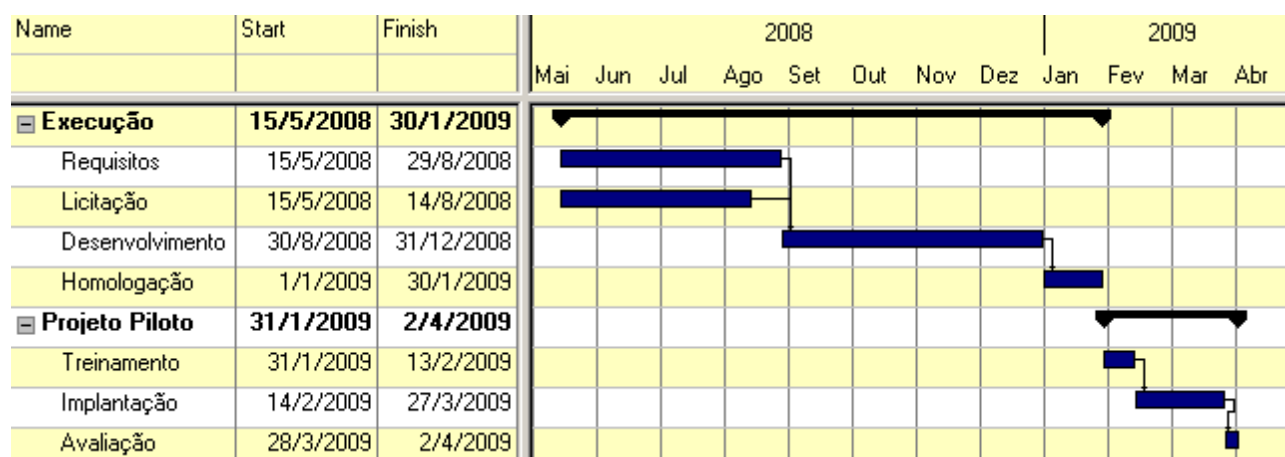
| Name | Start | Finish |
|---|---|---|
| ⊟ **Execução** | **15/5/2008** | **30/1/2009** |
| Requisitos | 15/5/2008 | 29/8/2008 |
| Licitação | 15/5/2008 | 14/8/2008 |
| Desenvolvimento | 30/8/2008 | 31/12/2008 |
| Homologação | 1/1/2009 | 30/1/2009 |
| ⊟ **Projeto Piloto** | **31/1/2009** | **2/4/2009** |
| Treinamento | 31/1/2009 | 13/2/2009 |
| Implantação | 14/2/2009 | 27/3/2009 |
| Avaliação | 28/3/2009 | 2/4/2009 |

2008 2009
Mai Jun Jul Ago Set Out Nov Dez Jan Fev Mar Abr